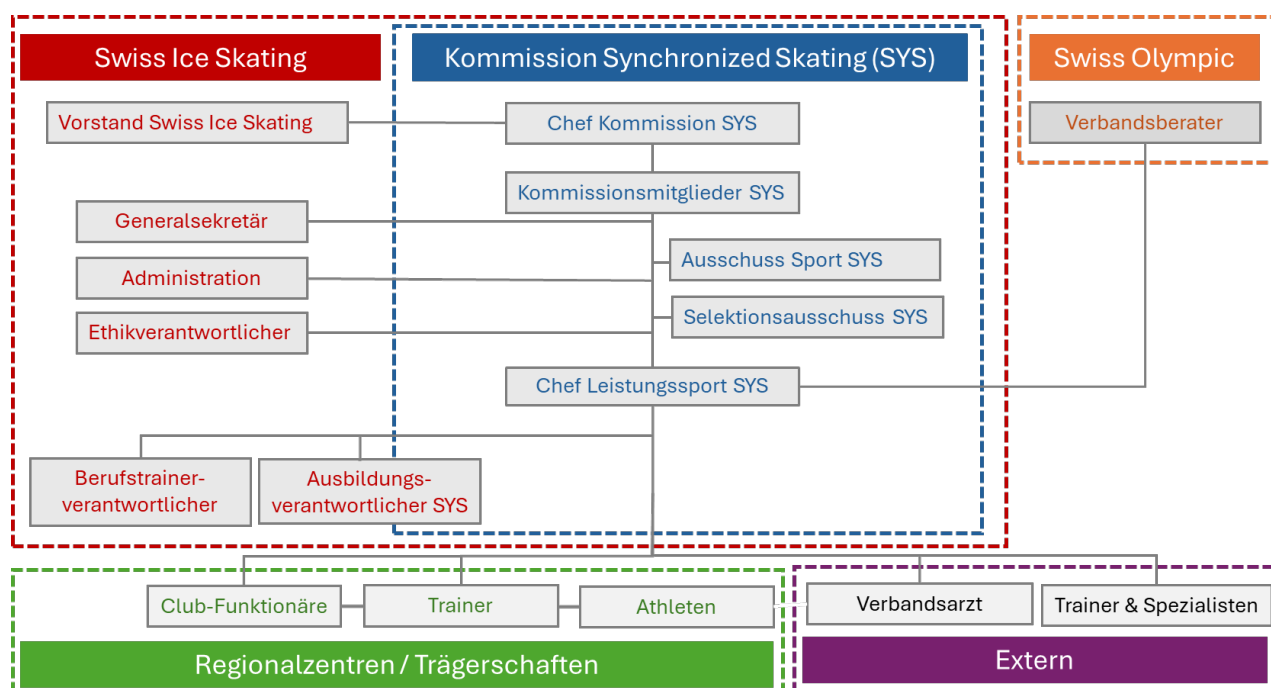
Swiss Ice Skating

Kommission Synchronized Skating (SYS)

Swiss Olympic

Vorstand Swiss Ice Skating

Chef Kommission SYS

Verbandsberater

Kommissionsmitglieder SYS

Generalsekretär

Ausschuss Sport SYS

Administration

Selektionsausschuss SYS

Ethikverantwortlicher

Chef Leistungssport SYS

Berufstrainerverantwortlicher

Ausbildungsverantwortlicher SYS

Club-Funktionäre

Trainer

Athleten

Verbandsarzt

Trainer & Spezialisten

Regionalzentren / Trägerschaften

Extern